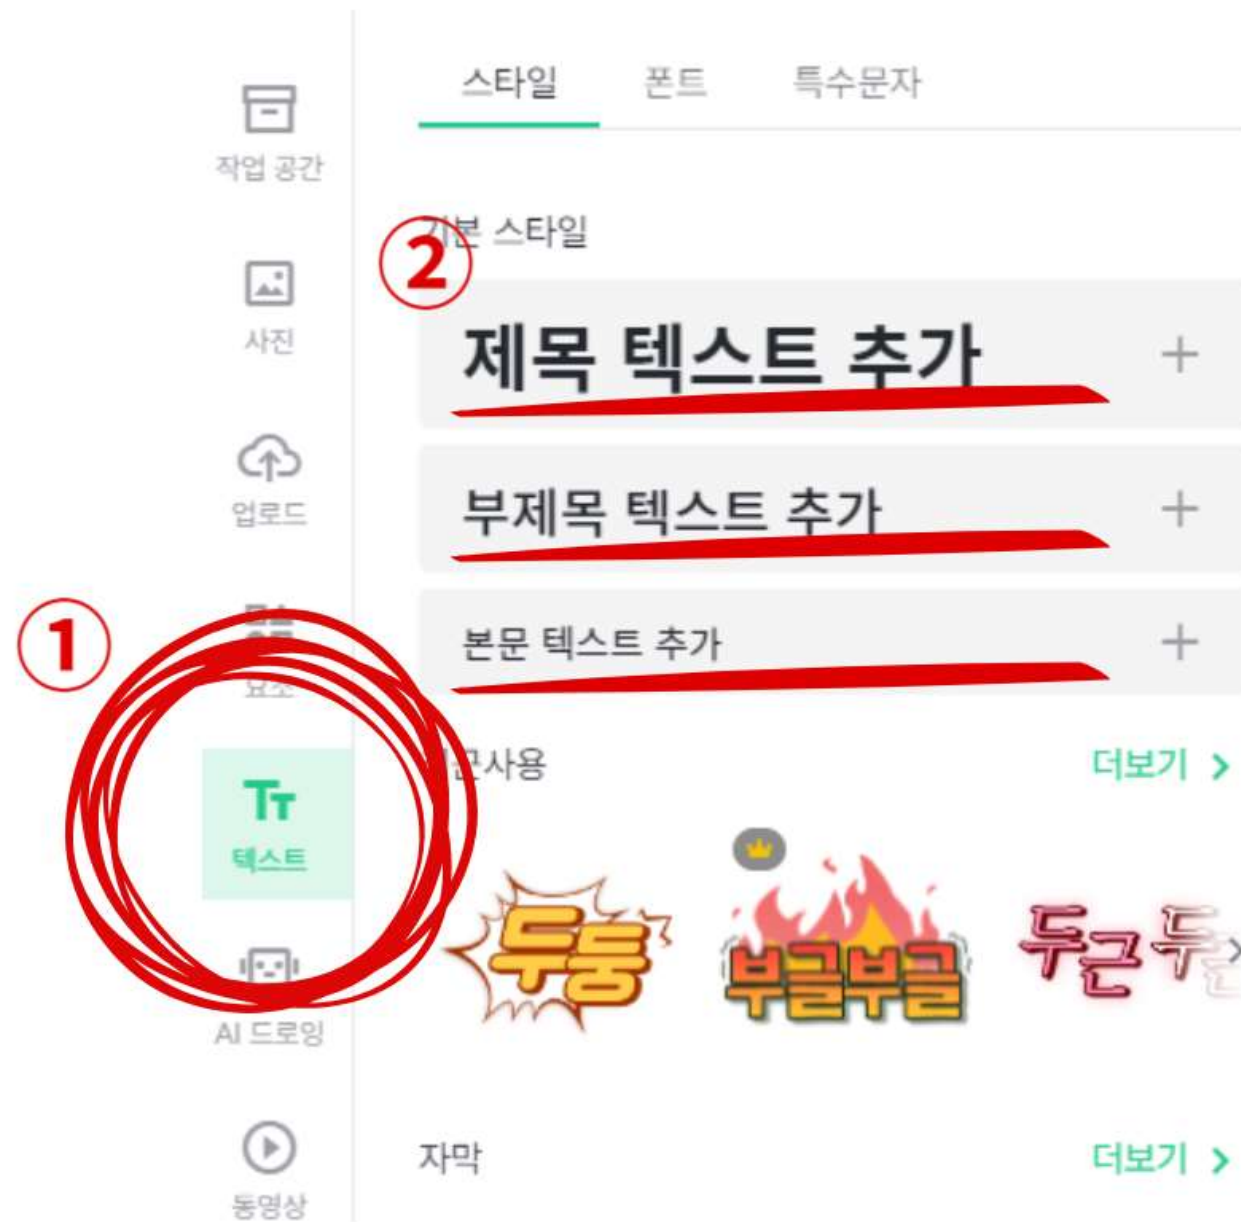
작업 공간

사진

업로드

①

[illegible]

Tт

텍스트

AI 드로잉

동영상

스타일 폰트 특수문자

기본 스타일

②

제목 텍스트 추가 +

부제목 텍스트 추가 +

본문 텍스트 추가 +

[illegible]사용 더보기 >

두둥

부글부글

두근두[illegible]

자막 더보기 >